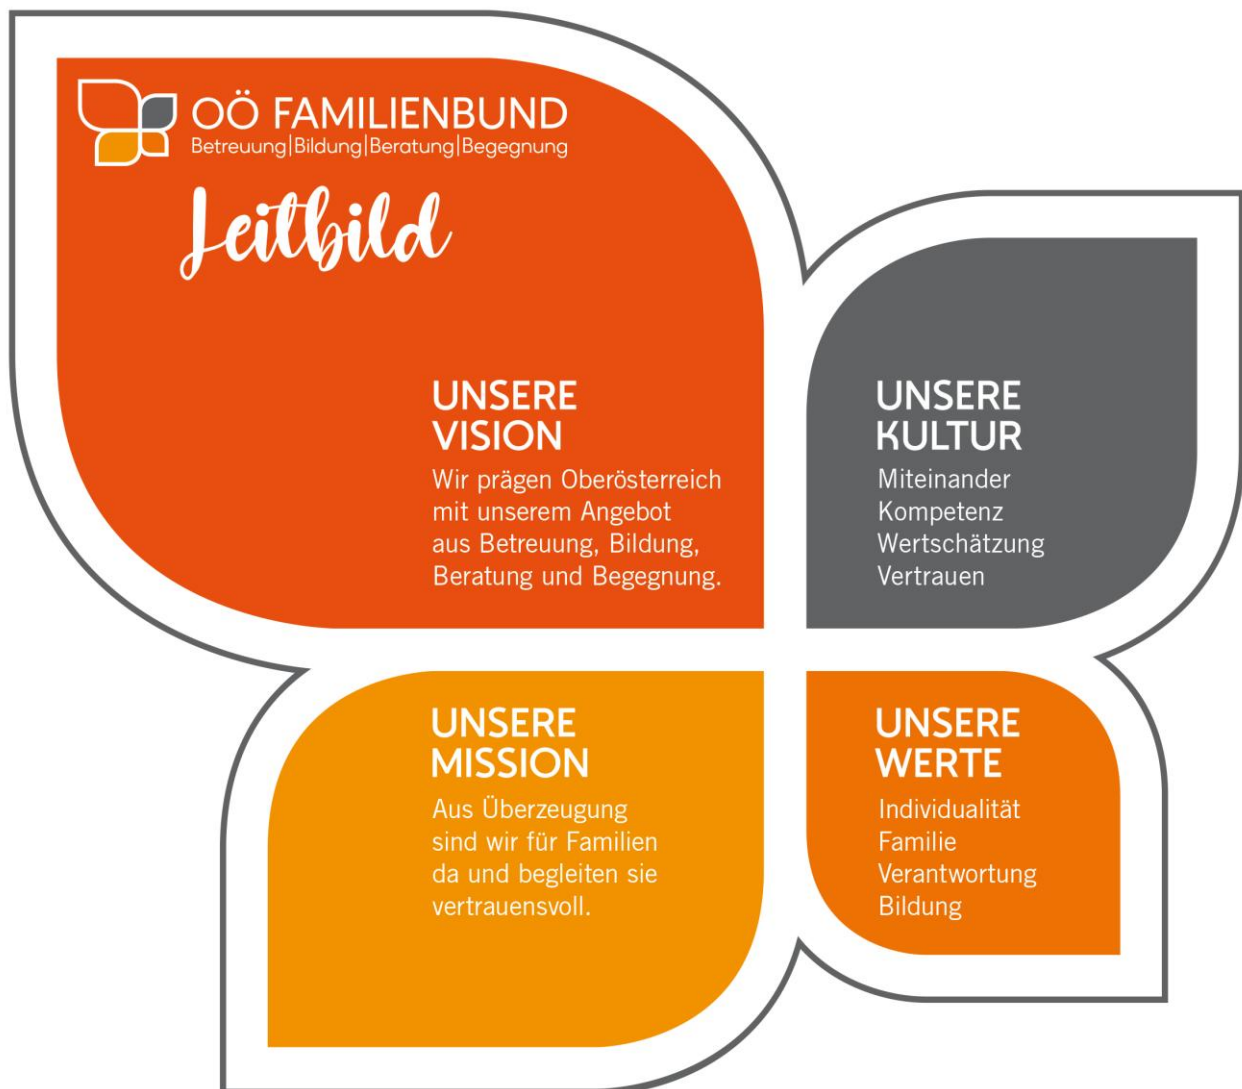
OÖ FAMILIENBUND
Betreuung|Bildung|Beratung|Begegnung

Leitbild

UNSERE VISION
Wir prägen Oberösterreich mit unserem Angebot aus Betreuung, Bildung, Beratung und Begegnung.

UNSERE KULTUR
Miteinander
Kompetenz
Wertschätzung
Vertrauen

UNSERE MISSION
Aus Überzeugung sind wir für Familien da und begleiten sie vertrauensvoll.

UNSERE WERTE
Individualität
Familie
Verantwortung
Bildung